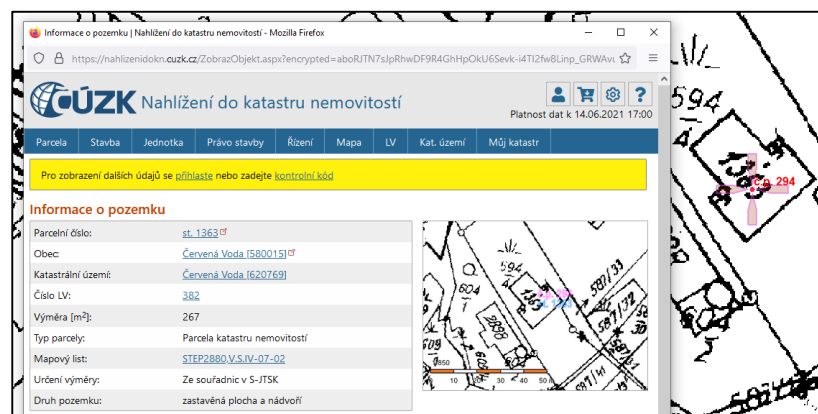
Informace o pozemku | Nahlížení do katastru nemovitostí - Mozilla Firefox

https://nahlizenidokn.cuzk.cz/ZobrazObjekt.aspx?encrypted=aboRJTN7sJpRhwDF9R4GhHpOkU6Sevk-i4TI2fw8Linp_GRWAvu

ČÚZK Nahlížení do katastru nemovitostí

Platnost dat k 14.06.2021 17:00

Parcela | Stavba | Jednotka | Právo stavby | Řízení | Mapa | LV | Kat. území | Můj katastr

Pro zobrazení dalších údajů se přihlaste nebo zadejte kontrolní kód

Informace o pozemku

| | |
|---|---|
| Parcelní číslo: | st. 1363 |
| Obec: | Červená Voda [580015] |
| Katastrální území: | Červená Voda [620769] |
| Číslo LV: | 382 |
| Výměra [m$^2$]: | 267 |
| Typ parcely: | Parcela katastru nemovitostí |
| Mapový list: | STEP2880,V.S.IV-07-02 |
| Určení výměry: | Ze souřadnic v S-JTSK |
| Druh pozemku: | zastavěná plocha a nádvoří |

594
604
2888
587/33
587/32
587/4
1363
850
10 30 40 50

594
č.p. 294